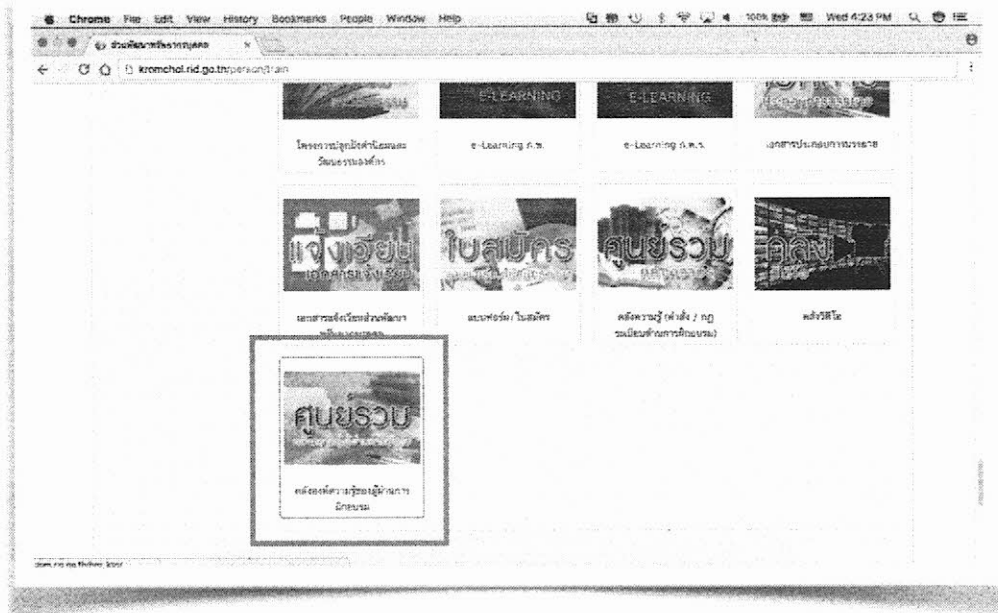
Chrome File Edit View History Bookmarks People Window Help 100% Wed 4:23 PM

ส่วนพัฒนาทรัพยากรบุคคล

kromchol.rid.go.th/person/train

E-LEARNING

E-LEARNING

โครงการปลูกฝังค่านิยมและวัฒนธรรมองค์กร

e-Learning ก.พ.

e-Learning ก.พ.ร.

เอกสารประกอบการบรรยาย

แจ้งเวียน

ใบสมัคร

ศูนย์รวม

คลัง

เอกสารแจ้งเวียนส่วนพัฒนาทรัพยากรบุคคล

แบบฟอร์ม/ใบสมัคร

คลังความรู้ (คำสั่ง / กฎ ระเบียบด้านการฝึกอบรม)

คลังวิดีโอ

ศูนย์รวม

คลังองค์ความรู้ของผู้เข้าการฝึกอบรม

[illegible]